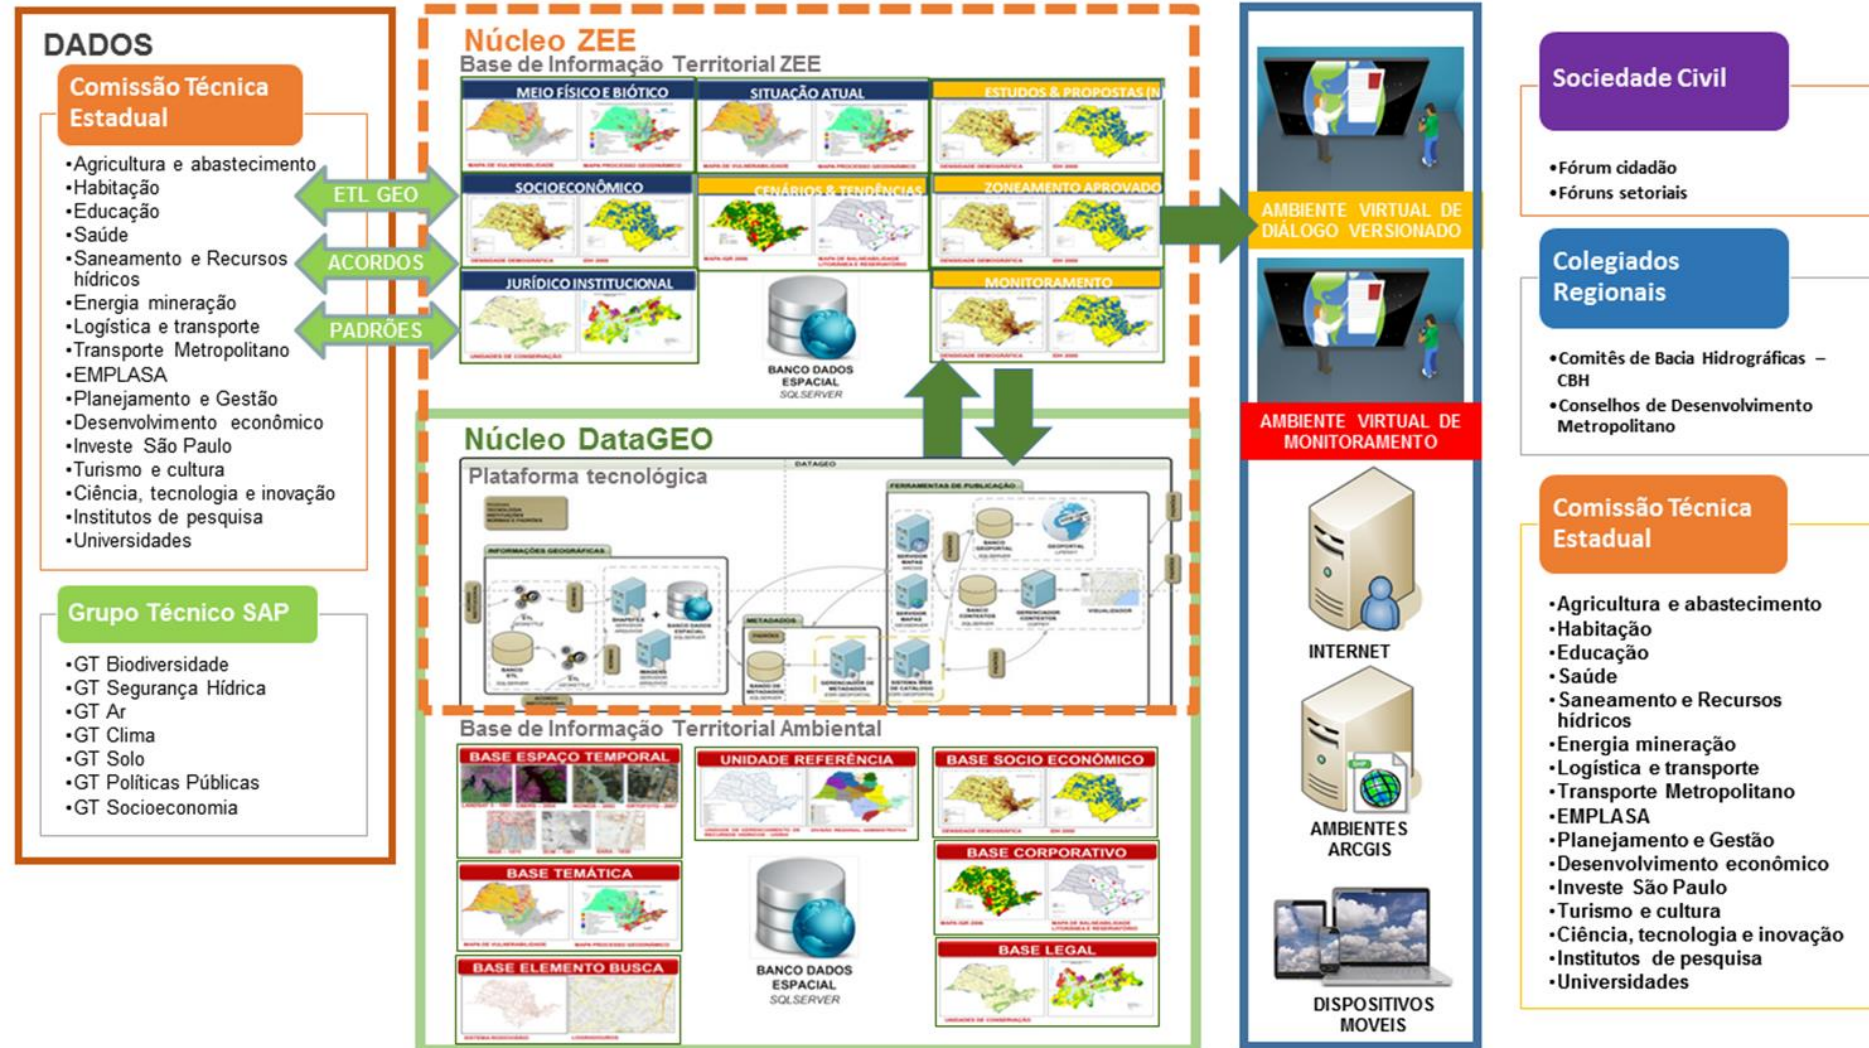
DADOS

Comissão Técnica Estadual

•Agricultura e abastecimento
•Habitação
•Educação
•Saúde
•Saneamento e Recursos hídricos
•Energia mineração
•Logística e transporte
•Transporte Metropolitano
•EMPLASA
•Planejamento e Gestão
•Desenvolvimento econômico
•Investe São Paulo
•Turismo e cultura
•Ciência, tecnologia e inovação
•Institutos de pesquisa
•Universidades

Grupo Técnico SAP

•GT Biodiversidade
•GT Segurança Hídrica
•GT Ar
•GT Clima
•GT Solo
•GT Políticas Públicas
•GT Socioeconomia

ETL GEO
ACORDOS
PADRÕES

Núcleo ZEE
Base de Informação Territorial ZEE

MEIO FÍSICO E BIÓTICO
SITUAÇÃO ATUAL
ESTUDOS & PROPOSTAS (N
SOCIOECONÔMICO
CENÁRIOS & TENDÊNCIAS
ZONEAMENTO APROVADO
JURÍDICO INSTITUCIONAL
MONITORAMENTO

BANCO DADOS ESPACIAL
SQLSERVER

Núcleo DataGEO
Plataforma tecnológica
DATAGEO
FERRAMENTAS DE PUBLICAÇÃO
INFORMAÇÕES GEOGRÁFICAS
METADADOS

Base de Informação Territorial Ambiental

BASE ESPAÇO TEMPORAL
UNIDADE REFERÊNCIA
BASE SOCIO ECONÔMICO
BASE TEMÁTICA
BASE CORPORATIVO
BASE ELEMENTO BUSCA
BASE LEGAL

BANCO DADOS ESPACIAL
SQLSERVER

AMBIENTE VIRTUAL DE DIÁLOGO VERSIONADO

AMBIENTE VIRTUAL DE MONITORAMENTO

INTERNET

AMBIENTES ARCGIS

DISPOSITIVOS MOVEIS

Sociedade Civil

•Fórum cidadão
•Fóruns setoriais

Colegiados Regionais

•Comitês de Bacia Hidrográficas – CBH
•Conselhos de Desenvolvimento Metropolitano

Comissão Técnica Estadual

•Agricultura e abastecimento
•Habitação
•Educação
•Saúde
•Saneamento e Recursos hídricos
•Energia mineração
•Logística e transporte
•Transporte Metropolitano
•EMPLASA
•Planejamento e Gestão
•Desenvolvimento econômico
•Investe São Paulo
•Turismo e cultura
•Ciência, tecnologia e inovação
•Institutos de pesquisa
•Universidades